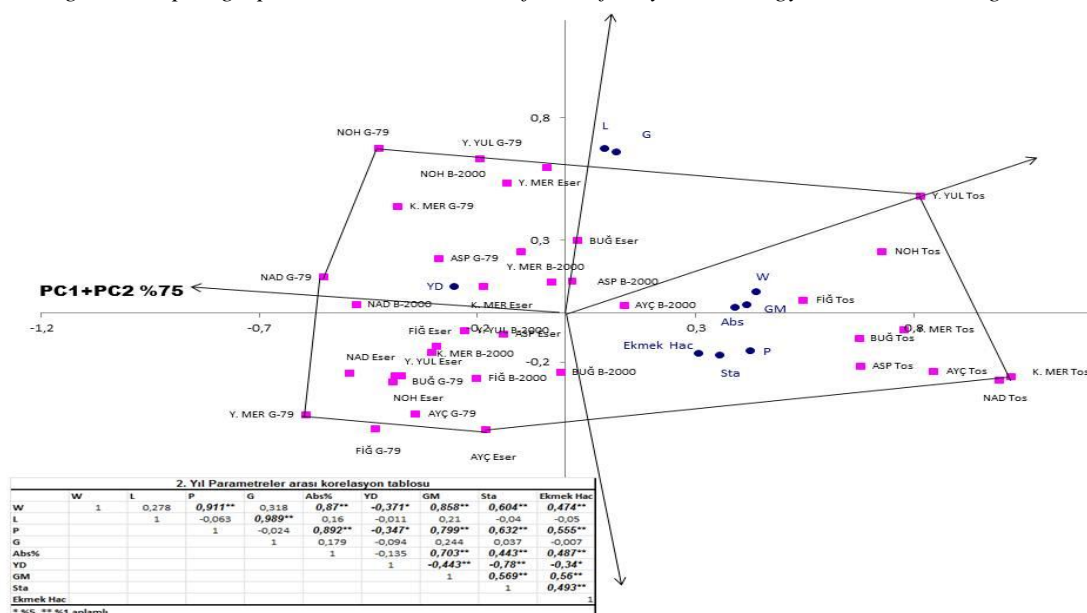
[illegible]

0,8

L

G

NOH G-79

Y. YUL G-79

NOH B-2000

Y. MER Eser

K. MER G-79

Y. YUL Tos

0,3

BUĞ Eser

NOH Tos

ASP G-79

Y. MER B-2000

NAD G-79

YD

ASP B-2000

W

PC1+PC2 %75

NAD B-2000

K. MER Eser

AYÇ B-2000

FİĞ Tos

GM

Abs

-1,2

-0,7

-0,2

0,3

0,8

FİĞ Eser

Y. YUL B-2000

ASP Eser

MER Tos

BUĞ Tos

K. MER B-2000

Ekmek Hac

P

NAD Eser

Y. YUL Eser

-0,2

BUĞ B-2000

Sta

BUĞ G-79

FİĞ B-2000

ASP Tos

AYÇ Tos

K. MER Tos

NOH Eser

NAD Tos

Y. MER G-79

AYÇ G-79

FİĞ G-79

AYÇ Eser

2. Yıl Parametreler arası korelasyon tablosu

| | W | L | P | G | Abs% | YD | GM | Sta | Ekmek Hac |
|---|---|---|---|---|---|---|---|---|---|
| W | 1 | 0,278 | 0,911** | 0,318 | 0,87** | -0,371* | 0,858** | 0,604** | 0,474** |
| L | | 1 | -0,063 | 0,989** | 0,16 | -0,011 | 0,21 | -0,04 | -0,05 |
| P | | | 1 | -0,024 | 0,892** | -0,347* | 0,799** | 0,632** | 0,555** |
| G | | | | 1 | 0,179 | -0,094 | 0,244 | 0,037 | -0,007 |
| Abs% | | | | | 1 | -0,135 | 0,703** | 0,443** | 0,487** |
| YD | | | | | | 1 | -0,443** | -0,78** | -0,34* |
| GM | | | | | | | 1 | 0,569** | 0,56** |
| Sta | | | | | | | | 1 | 0,493** |
| Ekmek Hac | | | | | | | | | 1 |

* %5, ** %1 anlamlı